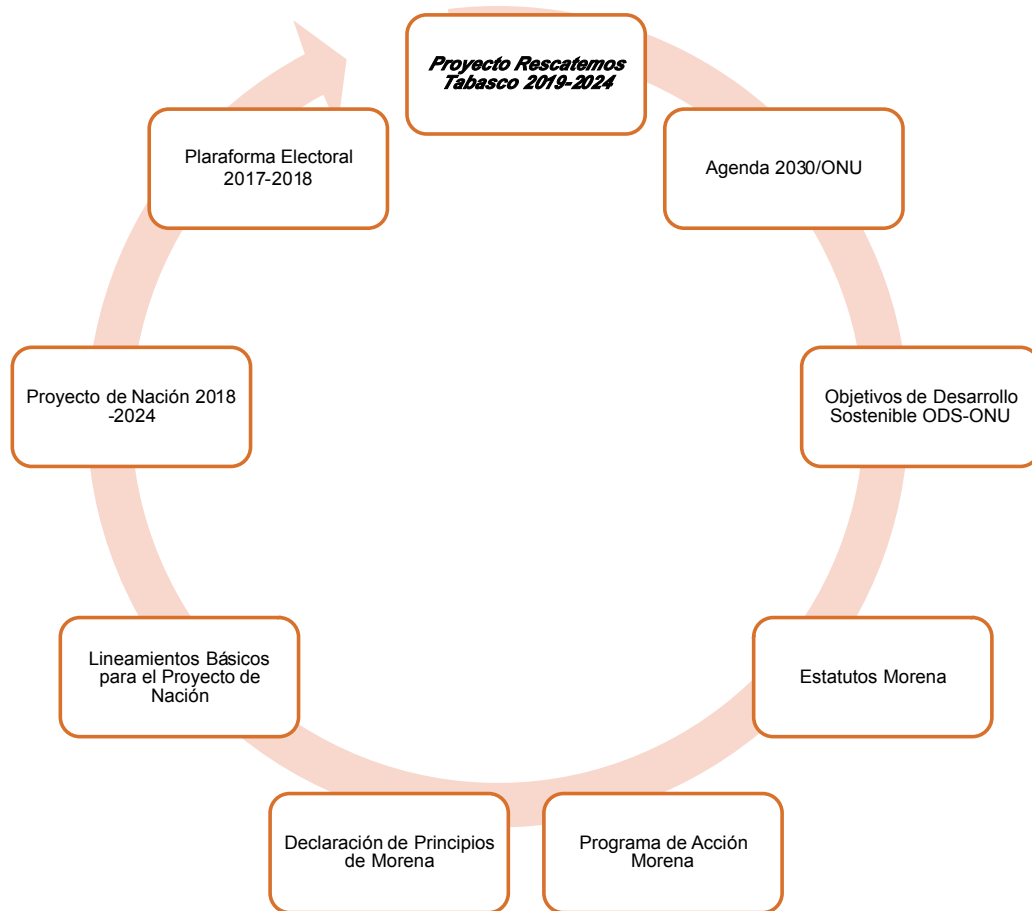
Proyecto Rescatemos Tabasco 2019-2024

Agenda 2030/ONU

Objetivos de Desarrollo Sostenible ODS-ONU

Estatutos Morena

Programa de Acción Morena

Declaración de Principios de Morena

Lineamientos Básicos para el Proyecto de Nación

Proyecto de Nación 2018 -2024

Plaraforma Electoral 2017-2018